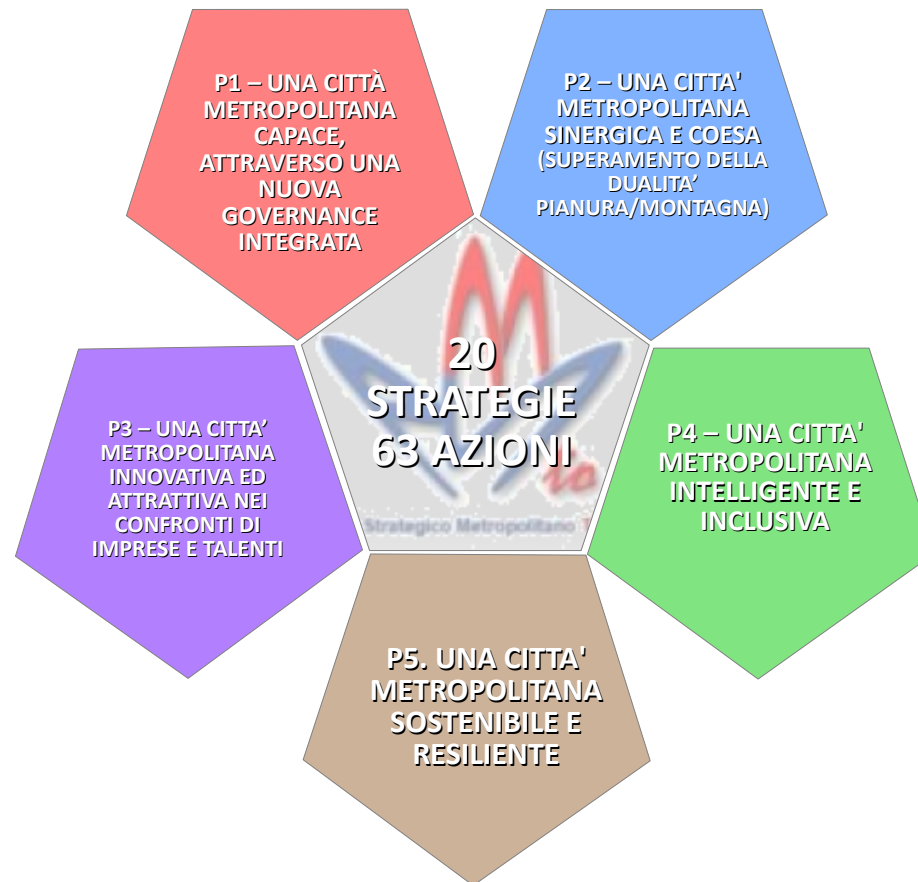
P1 – UNA CITTÀ METROPOLITANA CAPACE, ATTRAVERSO UNA NUOVA GOVERNANCE INTEGRATA

P2 – UNA CITTA' METROPOLITANA SINERGICA E COESA (SUPERAMENTO DELLA DUALITA' PIANURA/MONTAGNA)

20 STRATEGIE 63 AZIONI

Strategico Metropolitano

P3 – UNA CITTA' METROPOLITANA INNOVATIVA ED ATTRATTIVA NEI CONFRONTI DI IMPRESE E TALENTI

P4 – UNA CITTA' METROPOLITANA INTELLIGENTE E INCLUSIVA

P5. UNA CITTA' METROPOLITANA SOSTENIBILE E RESILIENTE